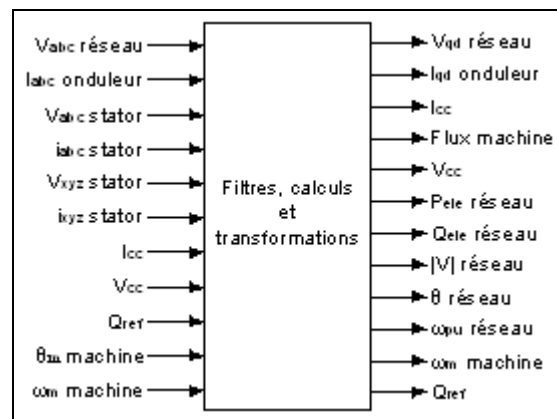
$V_{abc}$ réseau
$I_{abc}$ onduleur
$V_{abc}$ stator
$i_{abc}$ stator
$V_{xyz}$ stator
$i_{xyz}$ stator
$I_{cc}$
$V_{cc}$
$Q_{ref}$
$\theta_m$ machine
$\omega_m$ machine

Filtres, calculs et transformations

$V_{qd}$ réseau
$I_{qd}$ onduleur
$I_{cc}$
Flux machine
$V_{cc}$
$P_{ele}$ réseau
$Q_{ele}$ réseau
$|V|$ réseau
$\theta$ réseau
$\omega_{pu}$ réseau
$\omega_m$ machine
$Q_{ref}$